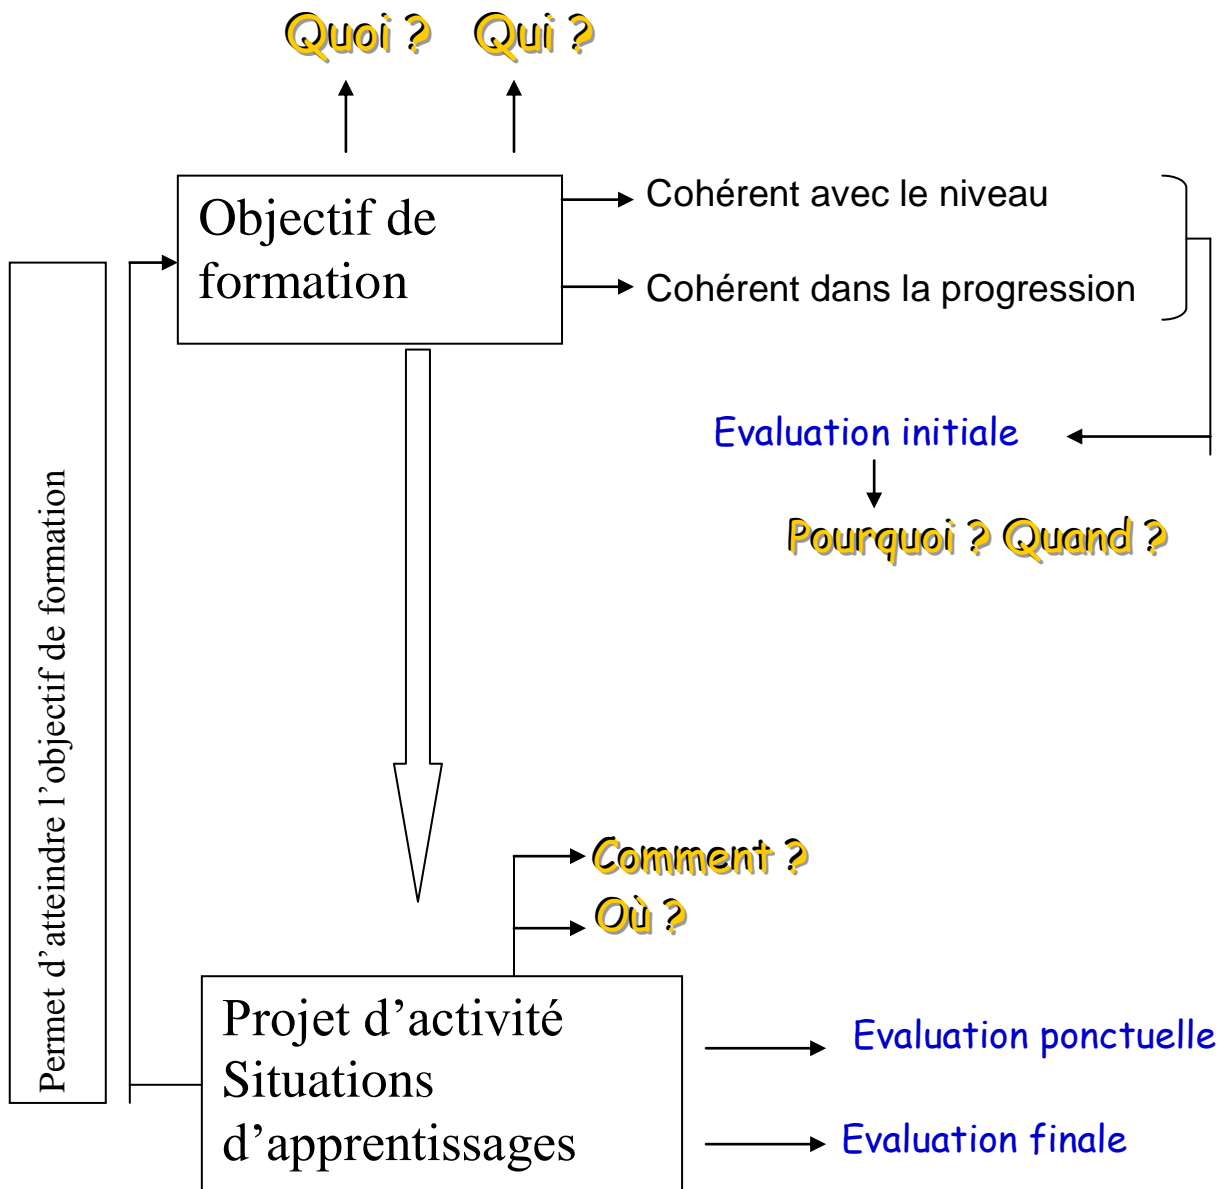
Quoi ? Qui ?

Objectif de formation

Cohérent avec le niveau

Cohérent dans la progression

Evaluation initiale

Pourquoi ? Quand ?

Permet d'atteindre l'objectif de formation

Comment ?

Où ?

Projet d'activité
Situations d'apprentissages

Evaluation ponctuelle

Evaluation finale